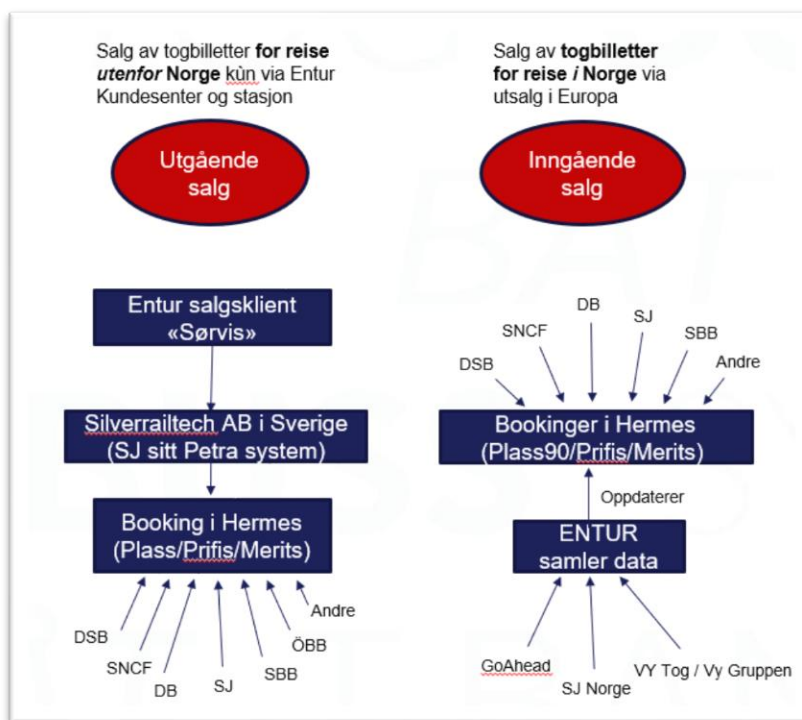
Salg av togbilletter **for reise *utenfor* Norge** kùn via Entur Kundesenter og stasjon

Utgående salg

Entur salgsklient «Sørvis»

Silverrailtech AB i Sverige (SJ sitt Petra system)

Booking i Hermes (Plass/Prifis/Merits)

DSB

SNCF

DB

SJ

SBB

ÖBB

Andre

Salg av **togbilletter for reise *i* Norge** via utsalg i Europa

Inngående salg

DSB

SNCF

DB

SJ

SBB

Andre

Bookinger i Hermes (Plass90/Prifis/Merits)

Oppdaterer

ENTUR samler data

GoAhead

SJ Norge

VY Tog / Vy Gruppen